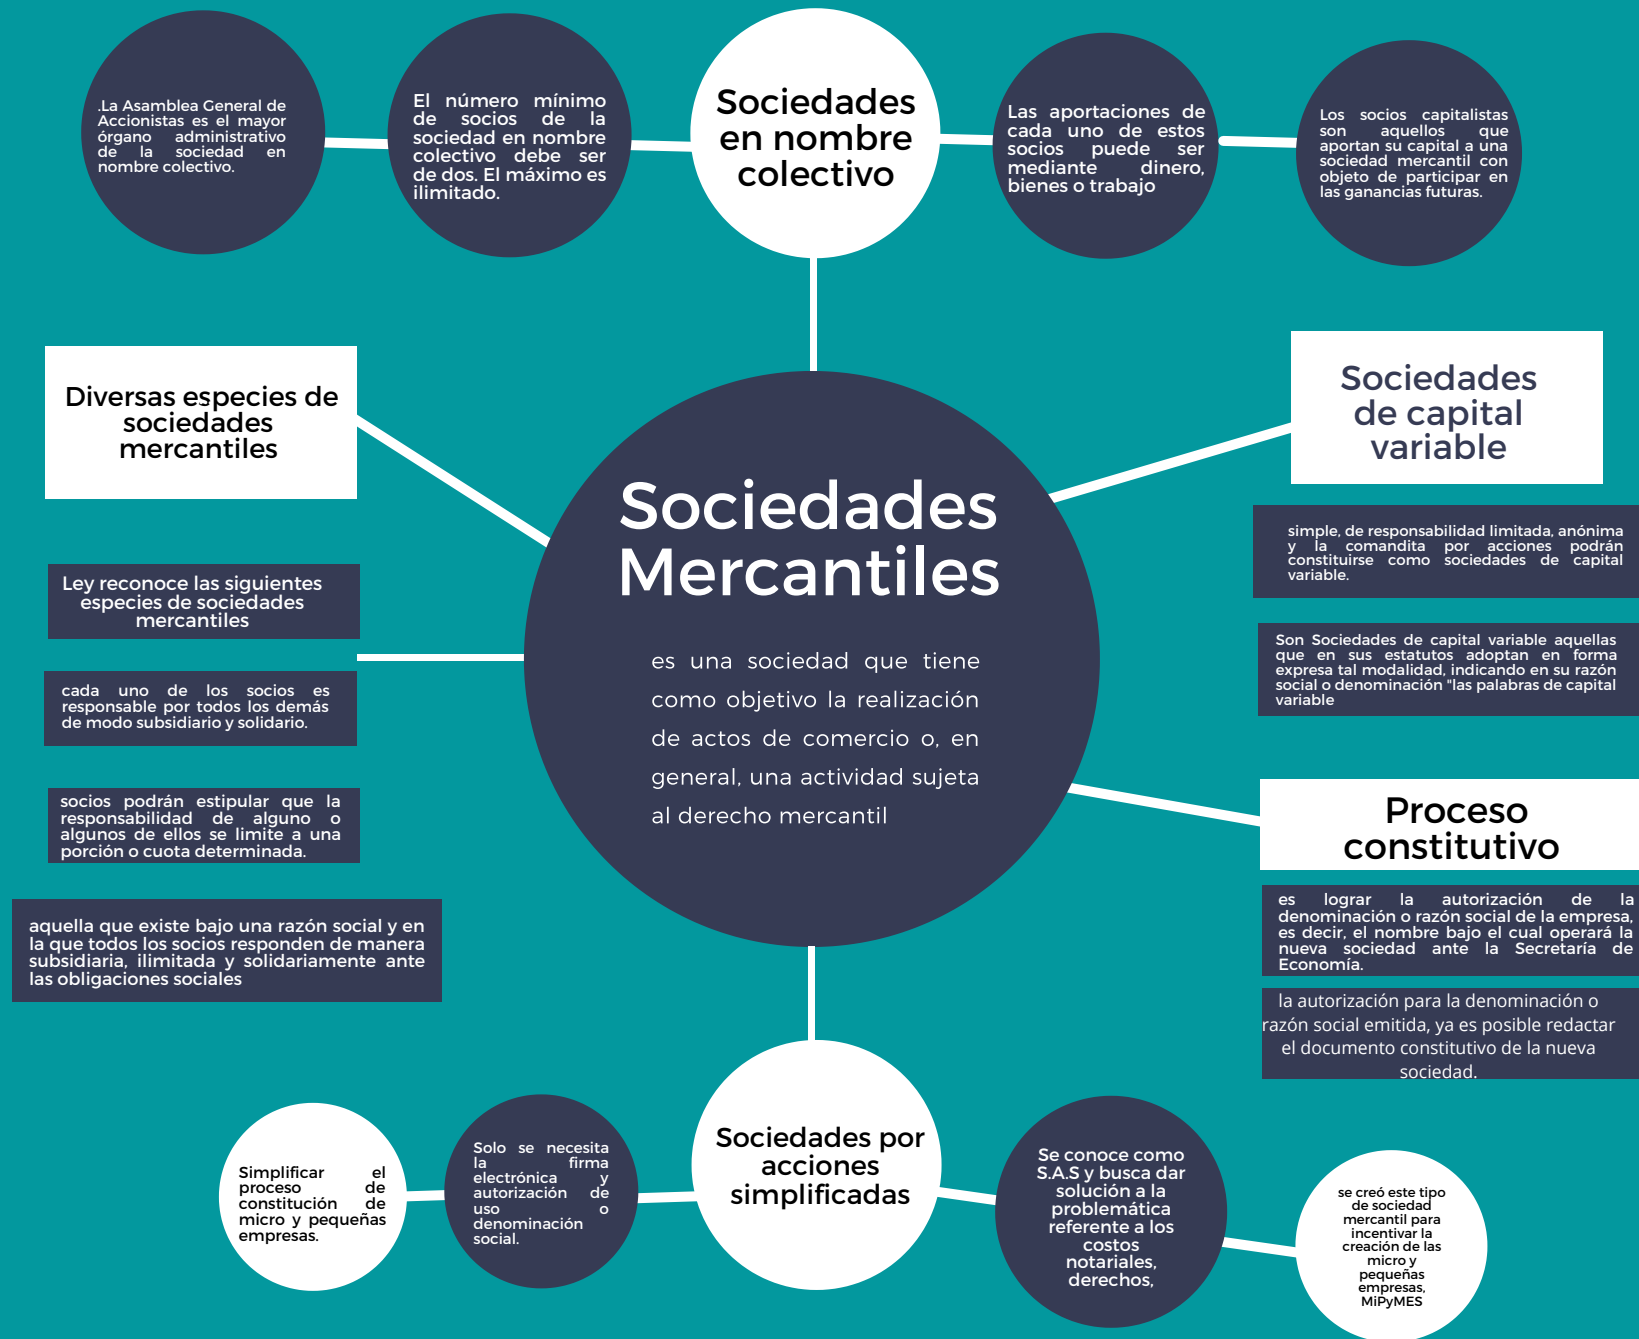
.La Asamblea General de Accionistas es el mayor órgano administrativo de la sociedad en nombre colectivo.

El número mínimo de socios de la sociedad en nombre colectivo debe ser de dos. El máximo es ilimitado.

Sociedades en nombre colectivo

Las aportaciones de cada uno de estos socios puede ser mediante dinero, bienes o trabajo

Los socios capitalistas son aquellos que aportan su capital a una sociedad mercantil con objeto de participar en las ganancias futuras.

Diversas especies de sociedades mercantiles

Ley reconoce las siguientes especies de sociedades mercantiles

cada uno de los socios es responsable por todos los demás de modo subsidiario y solidario.

socios podrán estipular que la responsabilidad de alguno o algunos de ellos se limite a una porción o cuota determinada.

aquella que existe bajo una razón social y en la que todos los socios responden de manera subsidiaria, ilimitada y solidariamente ante las obligaciones sociales

Sociedades Mercantiles

es una sociedad que tiene como objetivo la realización de actos de comercio o, en general, una actividad sujeta al derecho mercantil

Sociedades de capital variable

simple, de responsabilidad limitada, anónima y la comandita por acciones podrán constituirse como sociedades de capital variable.

Son Sociedades de capital variable aquellas que en sus estatutos adoptan en forma expresa tal modalidad, indicando en su razón social o denominación "las palabras de capital variable

Proceso constitutivo

es lograr la autorización de la denominación o razón social de la empresa, es decir, el nombre bajo el cual operará la nueva sociedad ante la Secretaría de Economía.

la autorización para la denominación o razón social emitida, ya es posible redactar el documento constitutivo de la nueva sociedad.

Simplificar el proceso de constitución de micro y pequeñas empresas.

Solo se necesita la firma electrónica y autorización de uso o denominación social.

Sociedades por acciones simplificadas

Se conoce como S.A.S y busca dar solución a la problemática referente a los costos notariales, derechos,

se creó este tipo de sociedad mercantil para incentivar la creación de las micro y pequeñas empresas, MiPyMES